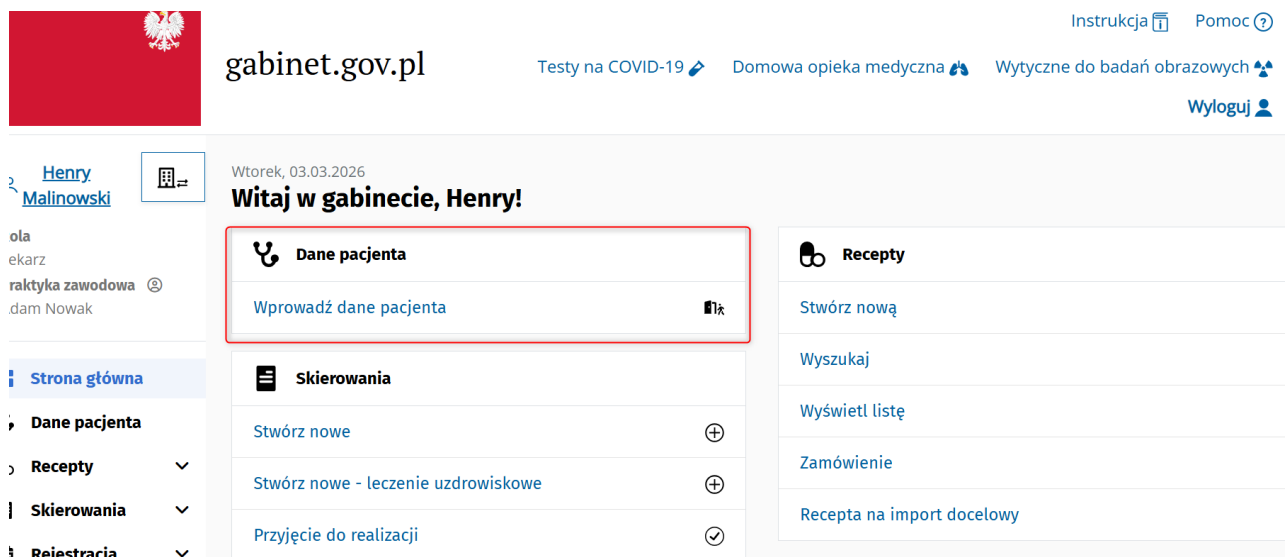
Instrukcja Pomoc

gabinet.gov.pl

Testy na COVID-19 Domowa opieka medyczna Wytyczne do badań obrazowych

Wyloguj

Henry Malinowski

ola
ekarz
raktyka zawodowa
dam Nowak

Strona główna
Dane pacjenta
Recepty
Skierowania
Rejestracja

Wtorek, 03.03.2026
Witaj w gabinecie, Henry!

Dane pacjenta
Wprowadź dane pacjenta

Skierowania
Stwórz nowe
Stwórz nowe - leczenie uzdrowiskowe
Przyjęcie do realizacji

Recepty
Stwórz nową
Wyszukaj
Wyświetl listę
Zamówienie
Recepta na import docelowy